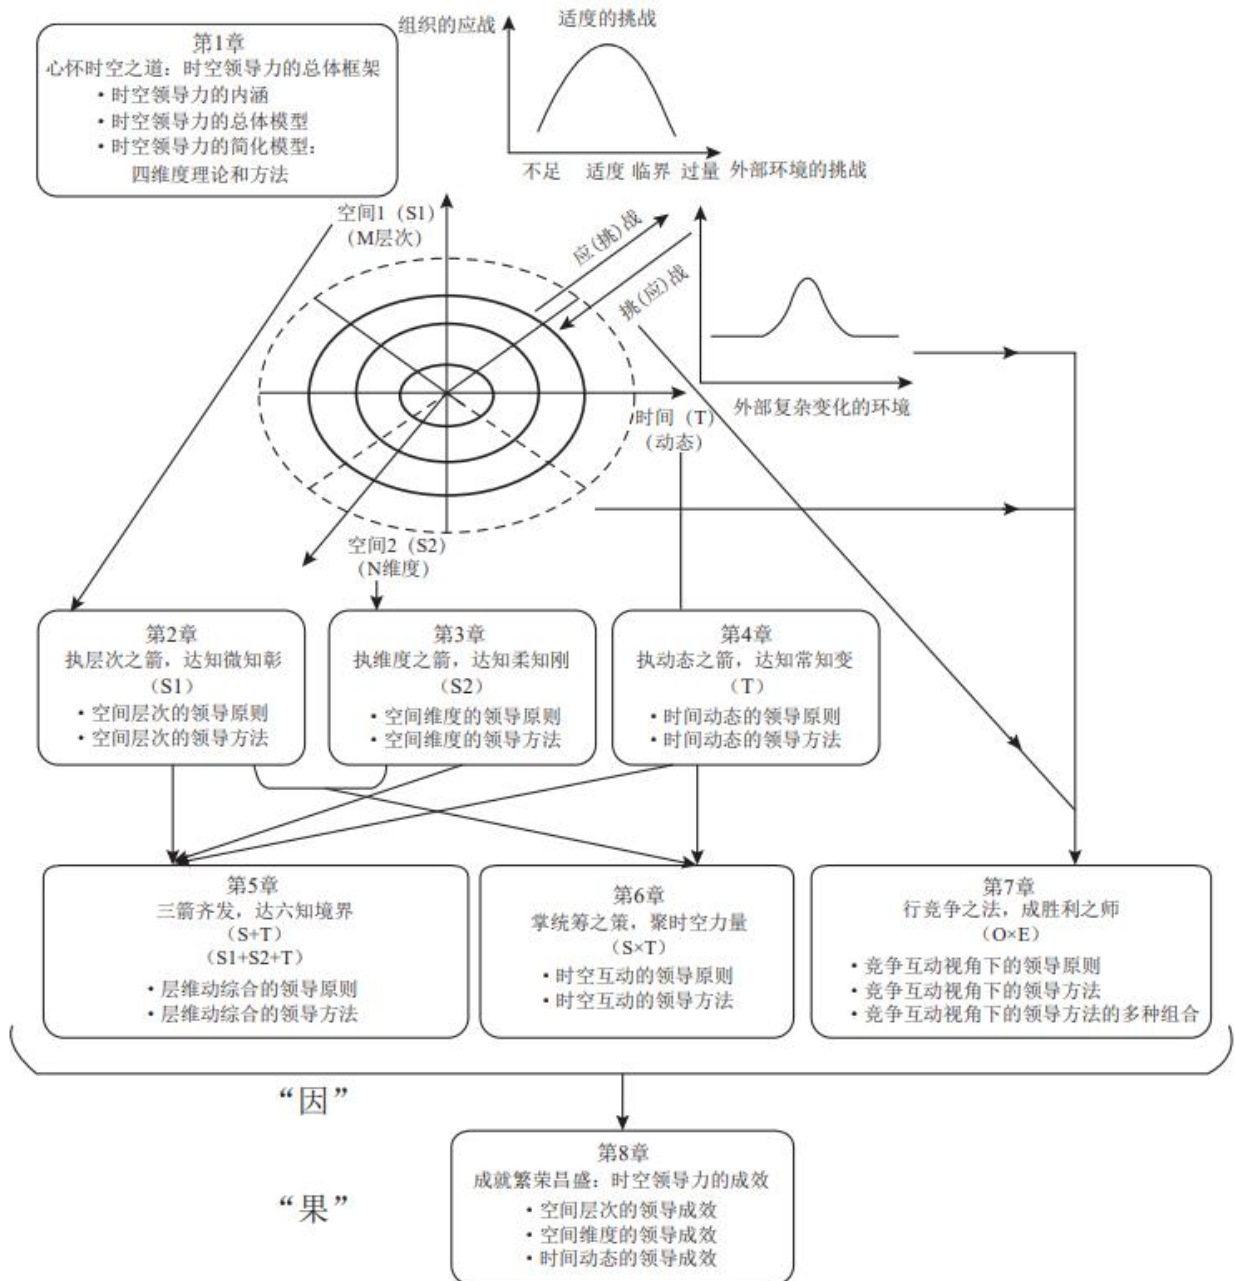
第1章
心怀时空之道：时空领导力的总体框架
• 时空领导力的内涵
• 时空领导力的总体模型
• 时空领导力的简化模型：四维度理论和方法

组织的应成

适度的挑战

不足 适度 临界 过量 外部环境的挑战

空间1（S1）
（M层次）

应(挑)战

挑(应)战

外部复杂变化的环境

时间（T）
（动态）

空间2（S2）
（N维度）

第2章
执层次之箭，达知微知彰
（S1）
• 空间层次的领导原则
• 空间层次的领导方法

第3章
执维度之箭，达知柔知刚
（S2）
• 空间维度的领导原则
• 空间维度的领导方法

第4章
执动态之箭，达知常知变
（T）
• 时间动态的领导原则
• 时间动态的领导方法

第5章
三箭齐发，达六知境界
（S+T）
（S1+S2+T）
• 层维动综合的领导原则
• 层维动综合的领导方法

第6章
掌统筹之策，聚时空力量
（S×T）
• 时空互动的领导原则
• 时空互动的领导方法

第7章
行竞争之法，成胜利之师
（O×E）
• 竞争互动视角下的领导原则
• 竞争互动视角下的领导方法
• 竞争互动视角下的领导方法的多种组合

“因”

第8章
成就繁荣昌盛：时空领导力的成效
• 空间层次的领导成效
• 空间维度的领导成效
• 时间动态的领导成效

“果”